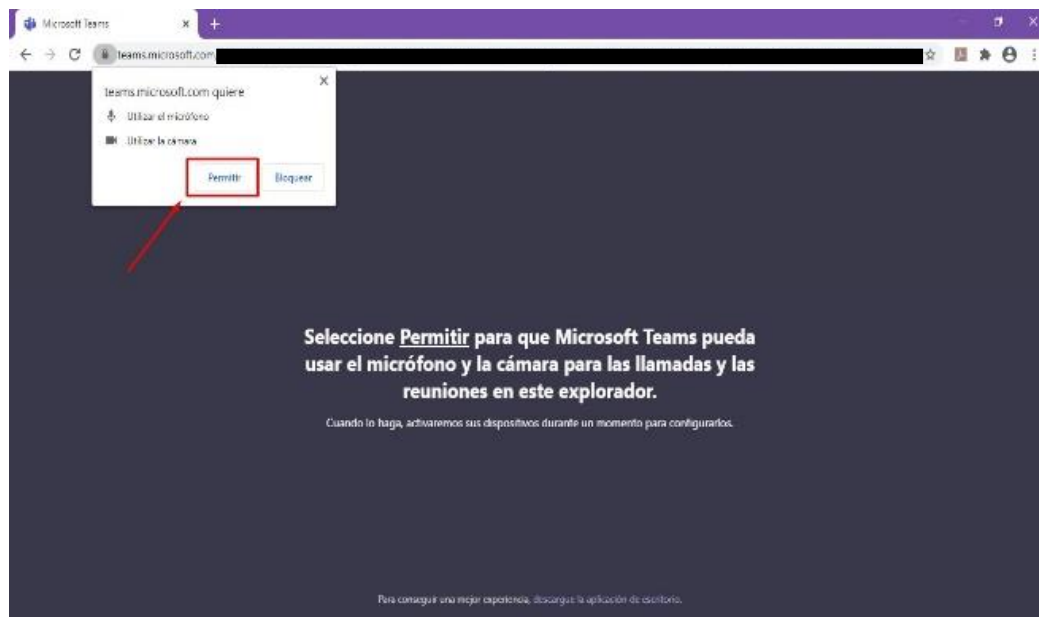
Microsoft Teams

teams.microsoft.com

teams.microsoft.com quiere

Utilizar el micrófono

Utilizar la cámara

Permitir

Bloquear

Seleccione Permitir para que Microsoft Teams pueda usar el micrófono y la cámara para las llamadas y las reuniones en este explorador.

Cuando lo haga, activaremos sus dispositivos durante un momento para configurarlos.

Para conseguir una mejor experiencia, descargue la aplicación de escritorio.